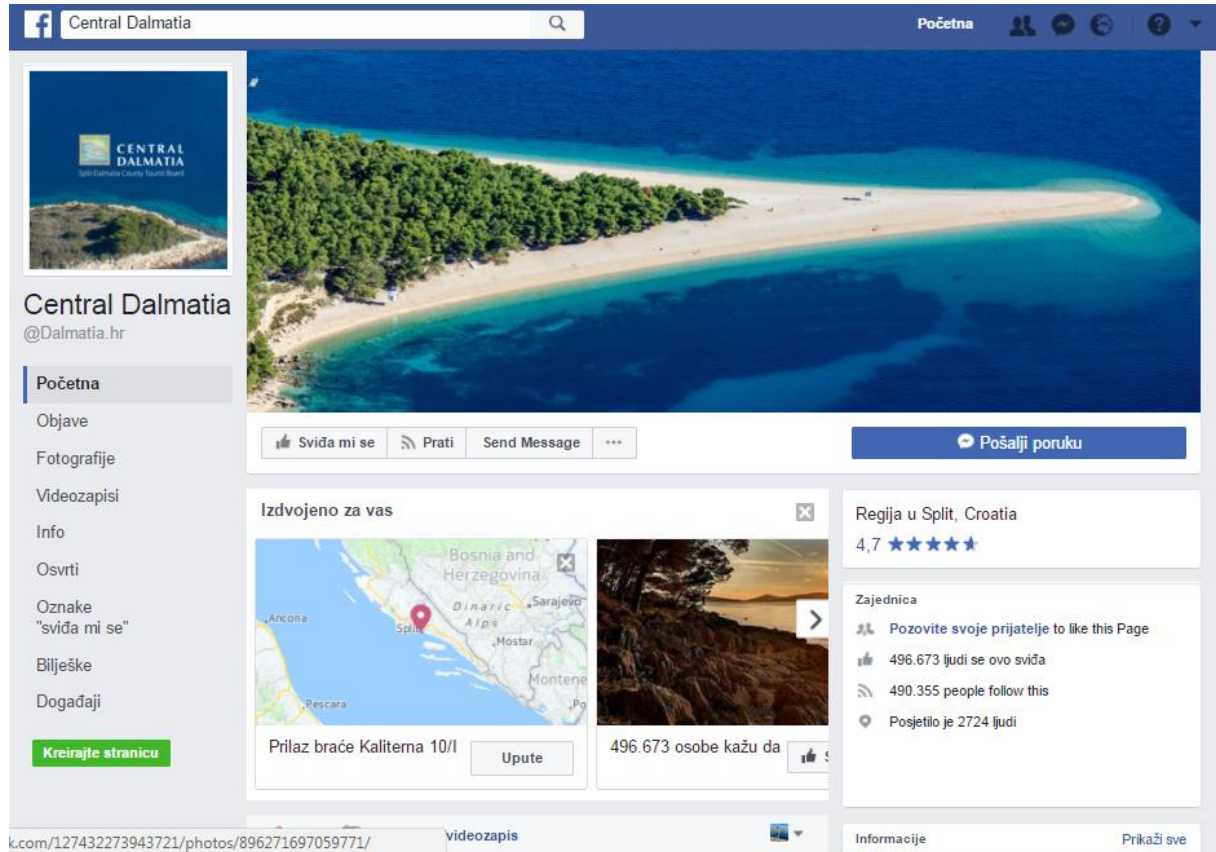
Central Dalmatia

Početna

CENTRAL DALMATIA
Split-Dalmatia County Tourist Board

Central Dalmatia
@Dalmatia.hr

Početna
Objave
Fotografije
Videozapisi
Info
Osvrti
Oznake "sviđa mi se"
Bilješke
Događaji

Kreirajte stranicu

Sviđa mi se
Prati
Send Message
···

Pošalji poruku

Izdvojeno za vas

Bosnia and Herzegovina
Sarajevo
Dinaric Alps
Ancona
Split
Mostar
Montene
Pescara
Po

Prilaz braće Kaliterna 10/I
Upute

496.673 osobe kažu da

Regija u Split, Croatia
4,7 ★★★★★

Zajednica
Pozovite svoje prijatelje to like this Page
496.673 ljudi se ovo sviđa
490.355 people follow this
Posjetilo je 2724 ljudi

k.com/127432273943721/photos/896271697059771/
videozapis

Informacije
Prikaži sve